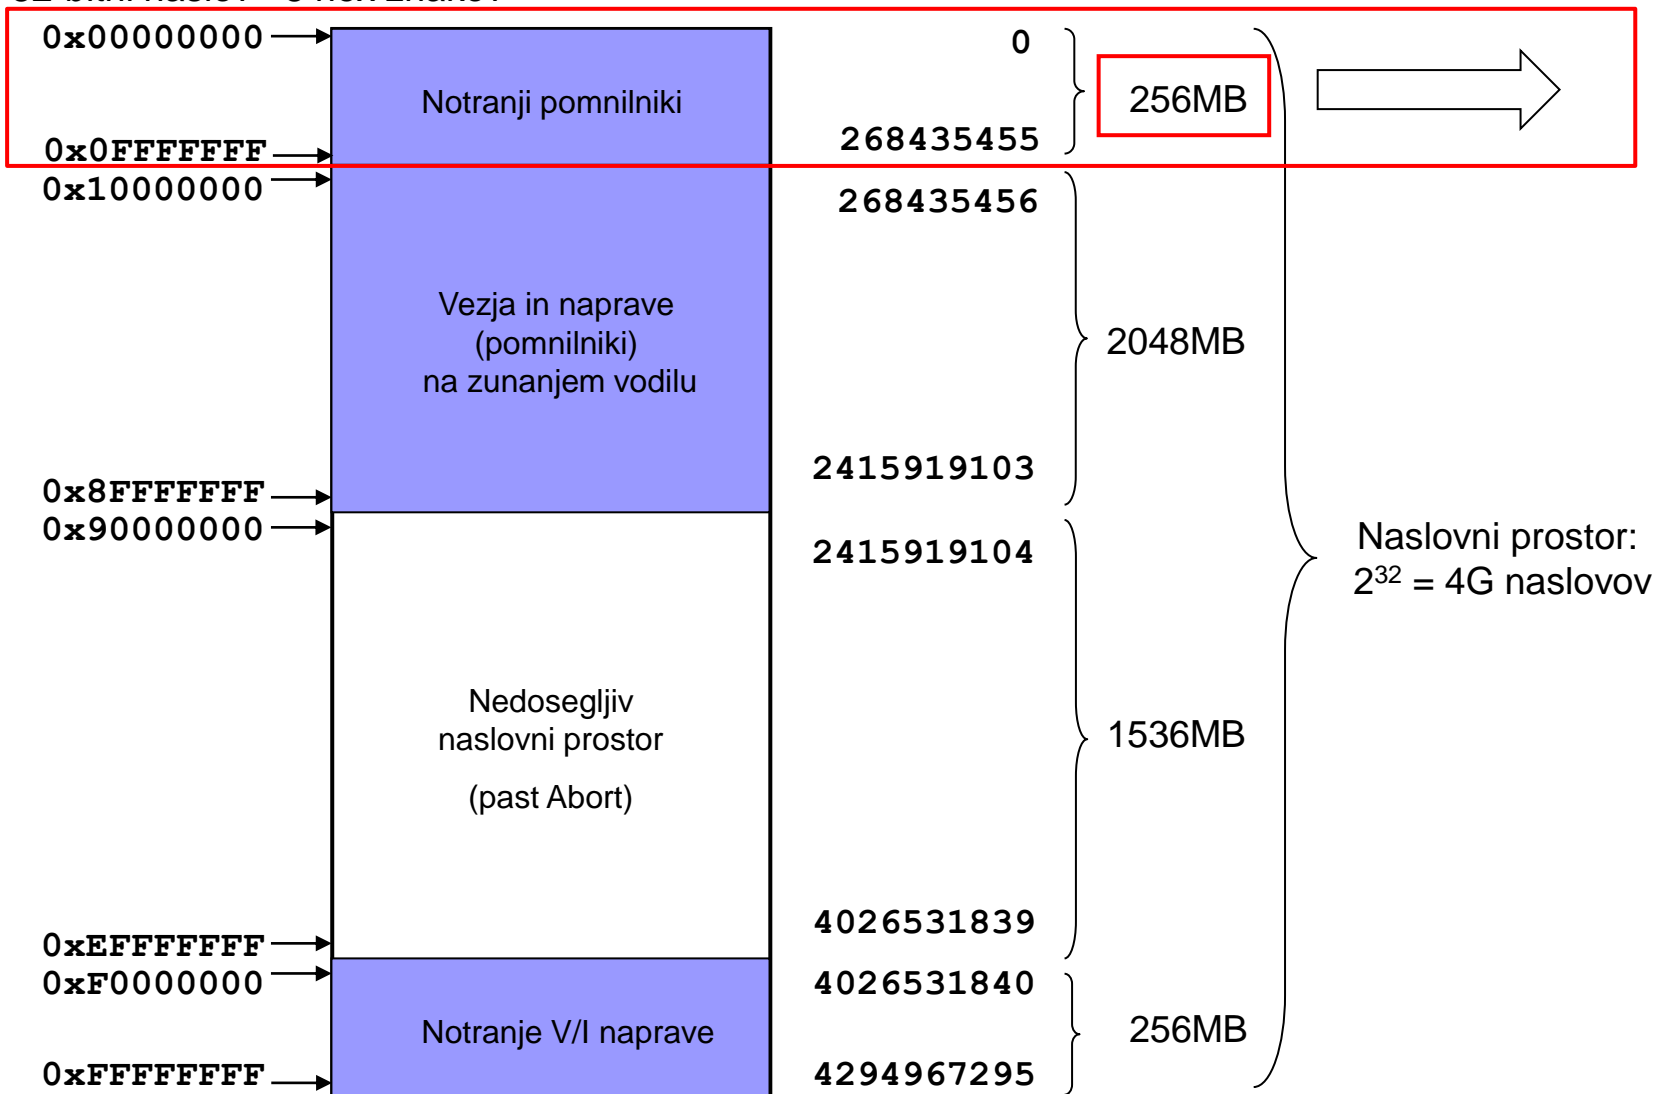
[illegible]

0x00000000
0x0FFFFFFF
0x10000000
0x8FFFFFFF
0x90000000
0xEFFFFFFF
0xF0000000
0xFFFFFFFF

Notranji pomnilniki

Vezja in naprave (pomnilniki) na zunanjem vodilu

Nedosegljiv naslovni prostor

(past Abort)

Notranje V/I naprave

0
268435455
268435456
2415919103
2415919104
4026531839
4026531840
4294967295

256MB
2048MB
1536MB
256MB

Naslovni prostor: $2^{32}$ = 4G naslovov